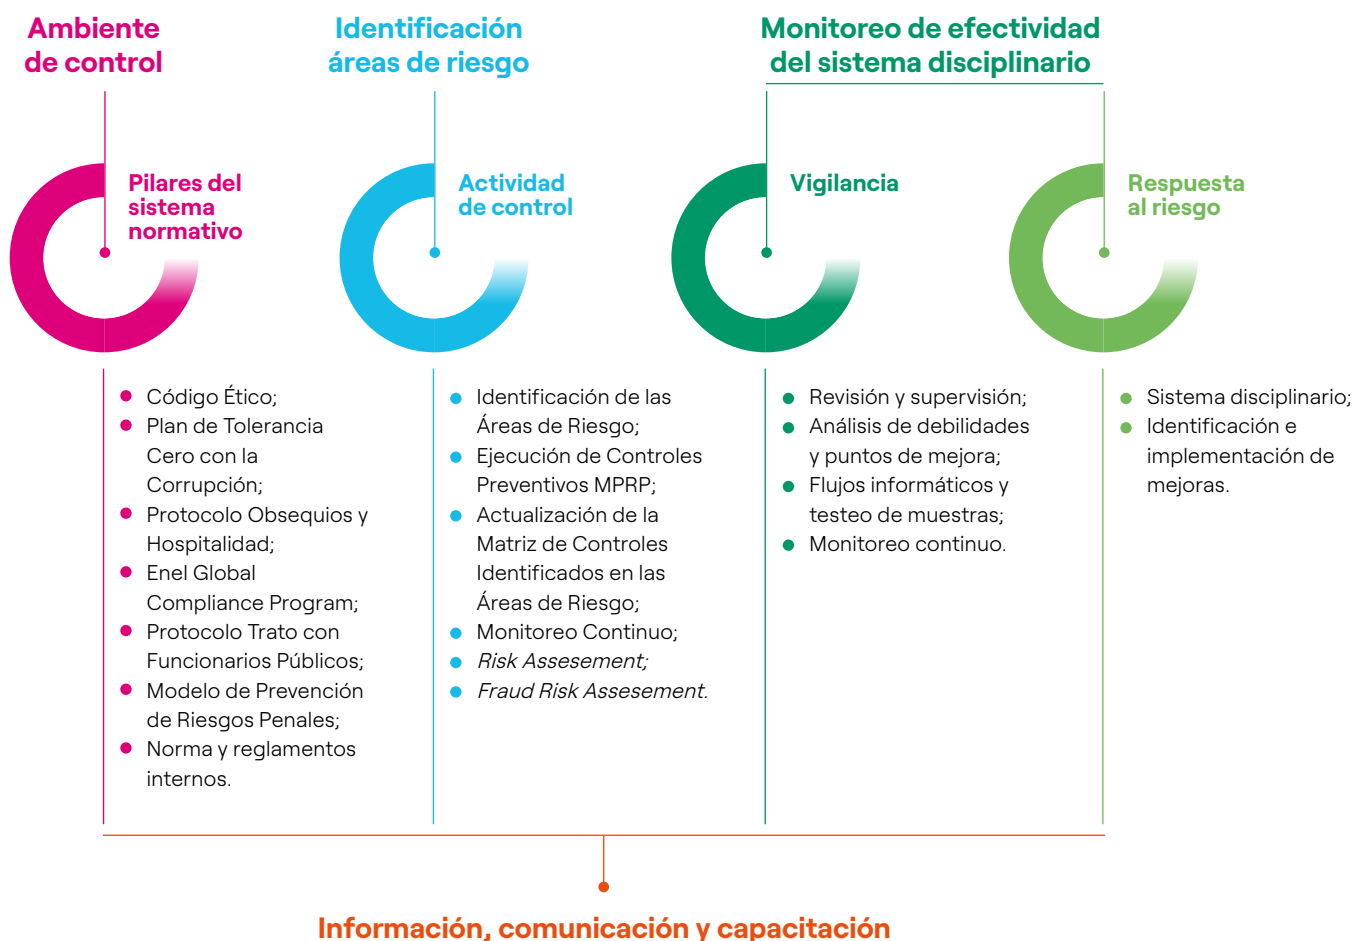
Ambiente de control

Identificación áreas de riesgo

Monitoreo de efectividad del sistema disciplinario

Pilares del sistema normativo

Actividad de control

Vigilancia

Respuesta al riesgo

- Código Ético;
- Plan de Tolerancia Cero con la Corrupción;
- Protocolo Obsequios y Hospitalidad;
- Enel Global Compliance Program;
- Protocolo Trato con Funcionarios Públicos;
- Modelo de Prevención de Riesgos Penales;
- Norma y reglamentos internos.

- Identificación de las Áreas de Riesgo;
- Ejecución de Controles Preventivos MPRP;
- Actualización de la Matriz de Controles Identificados en las Áreas de Riesgo;
- Monitoreo Continuo;
- *Risk Assesement;*
- *Fraud Risk Assesement.*

- Revisión y supervisión;
- Análisis de debilidades y puntos de mejora;
- Flujos informáticos y testeo de muestras;
- Monitoreo continuo.

- Sistema disciplinario;
- Identificación e implementación de mejoras.

Información, comunicación y capacitación